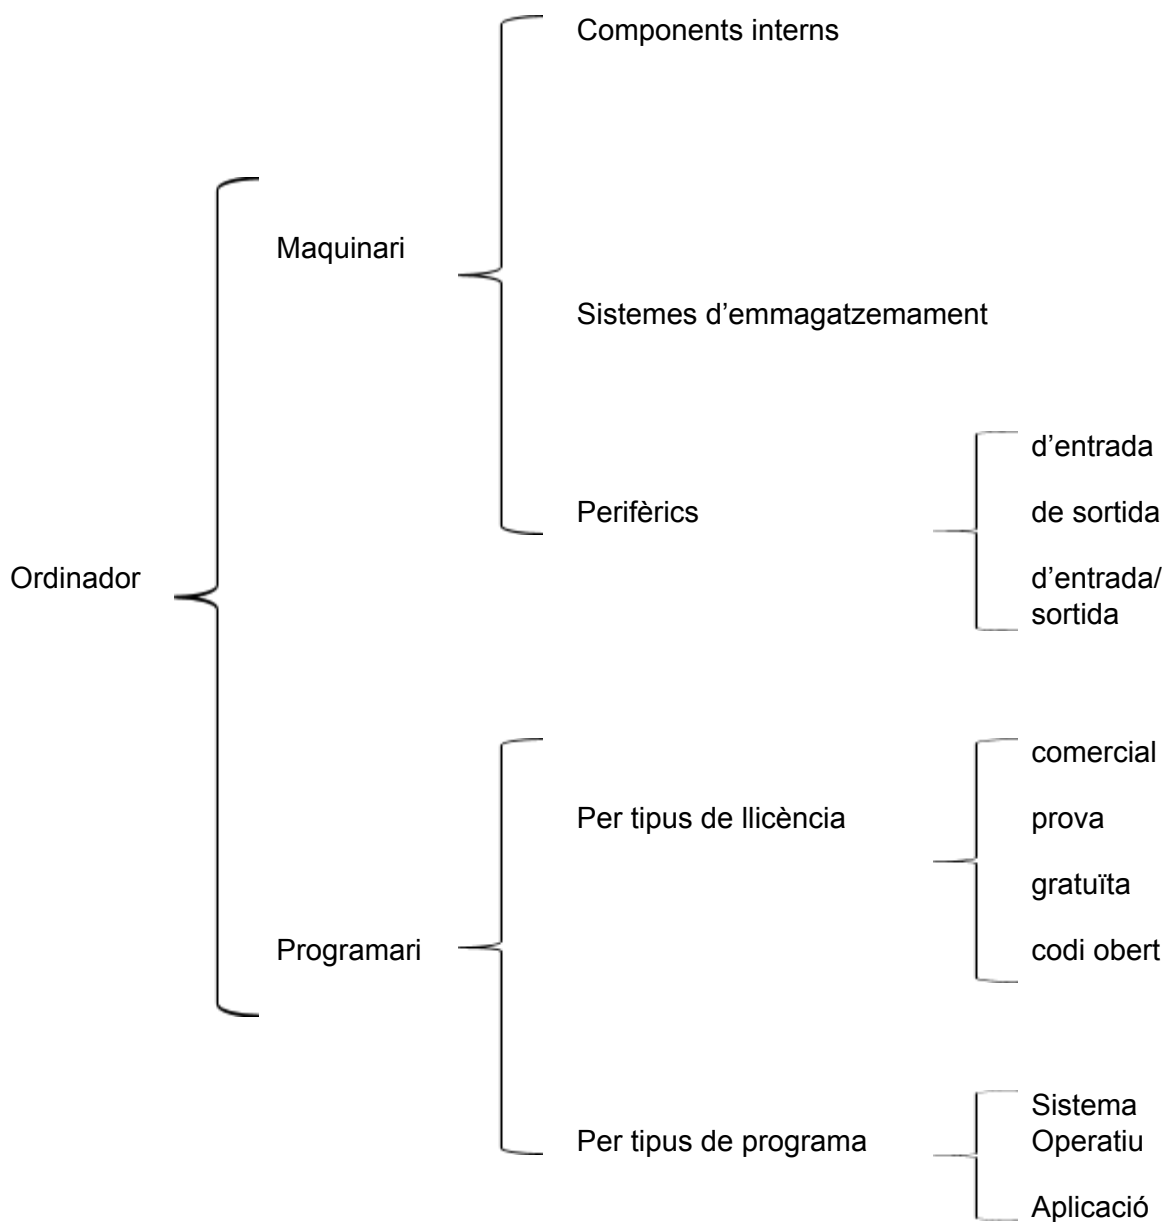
Ordinador

Maquinari

Components interns

Sistemes d’emmagatzemament

Perifèrics

d’entrada

de sortida

d’entrada/ sortida

Programari

Per tipus de llicència

comercial

prova

gratuïta

codi obert

Per tipus de programa

Sistema Operatiu

Aplicació